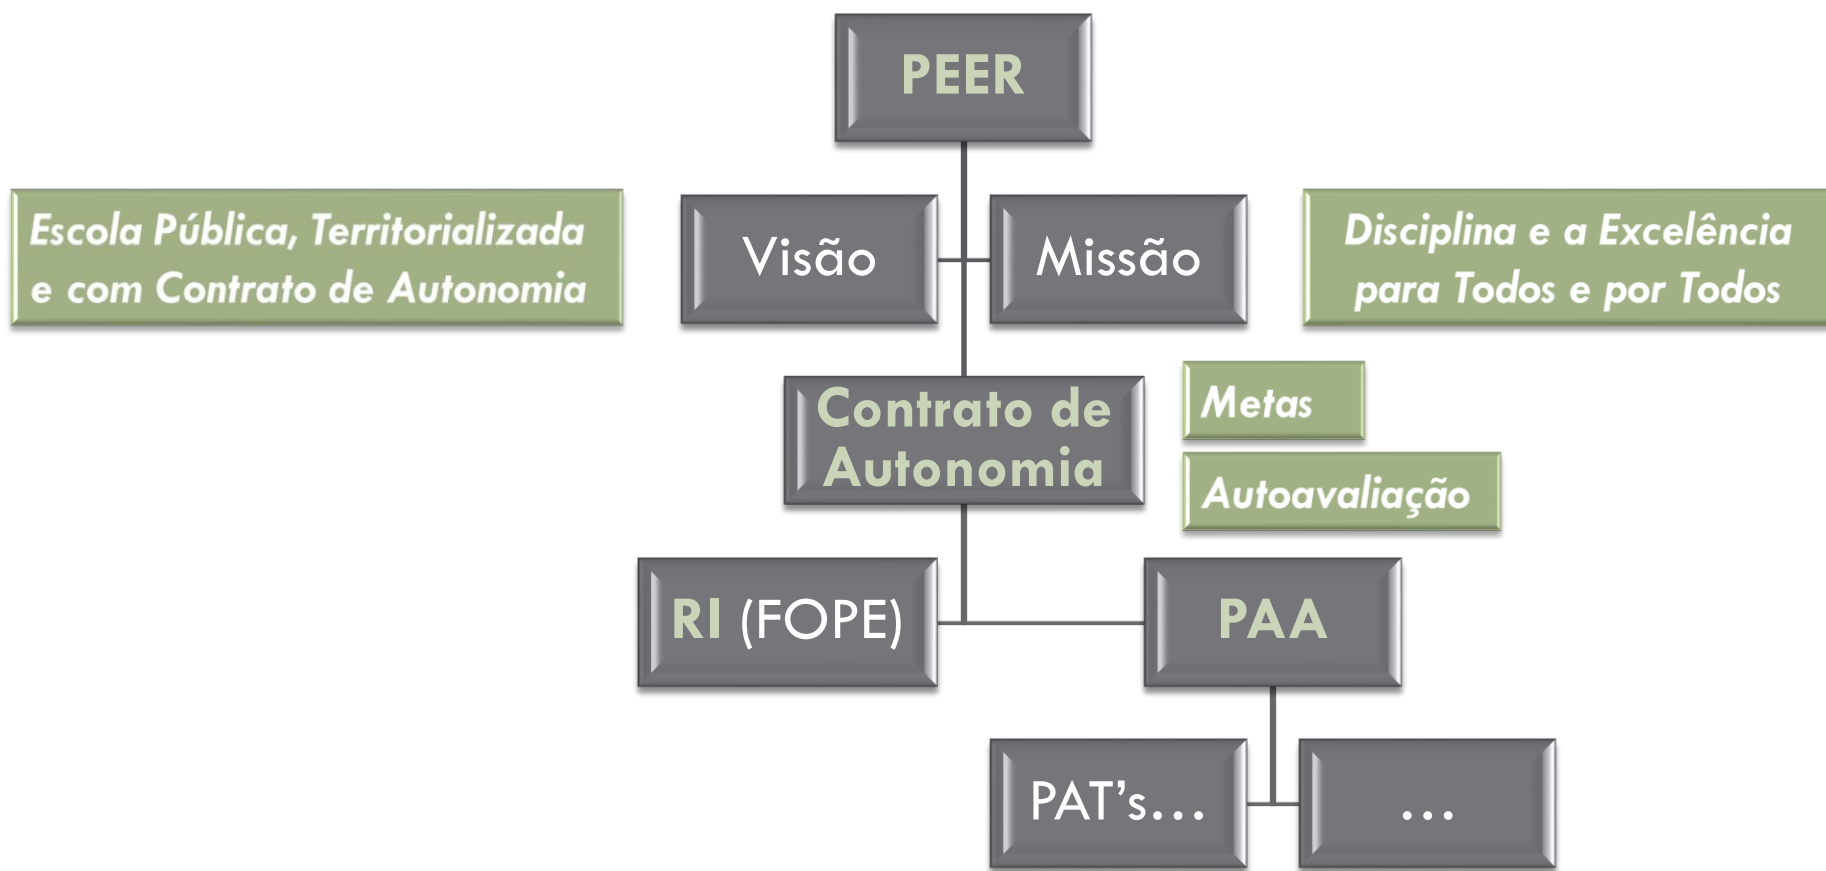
PEER

Escola Pública, Territorializada e com Contrato de Autonomia

Visão

Missão

Disciplina e a Excelência para Todos e por Todos

Contrato de Autonomia

Metas

Autoavaliação

RI (FOPE)

PAA

PAT's…

…